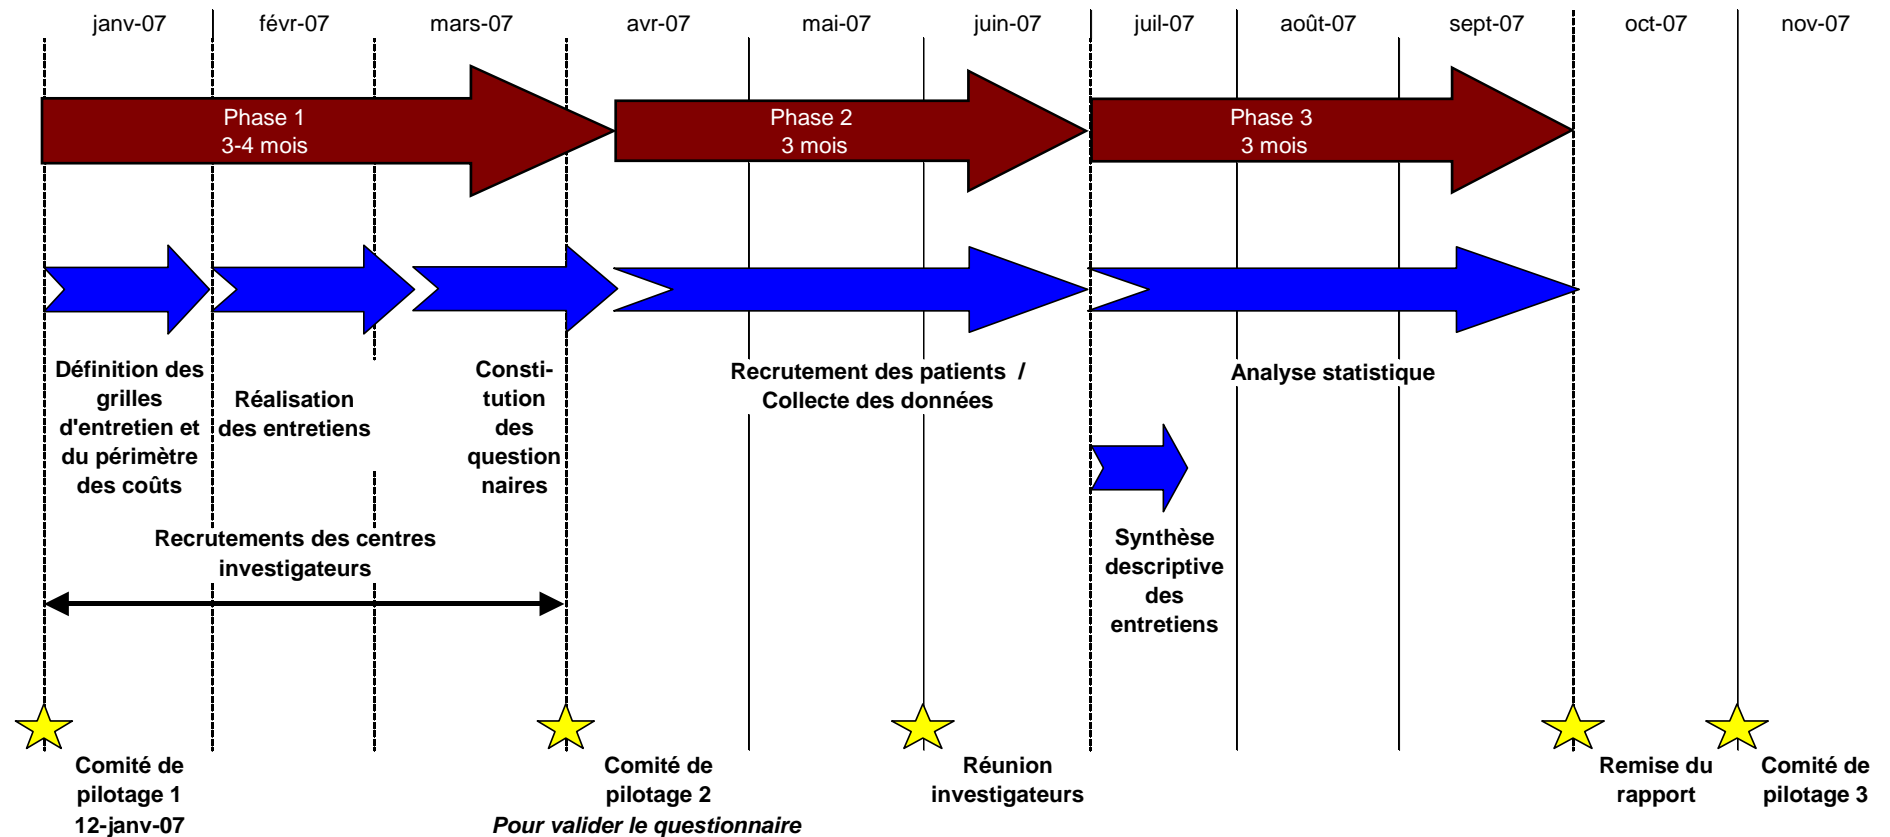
janv-07 févr-07 mars-07 avr-07 mai-07 juin-07 juil-07 août-07 sept-07 oct-07 nov-07

Phase 1
3-4 mois

Phase 2
3 mois

Phase 3
3 mois

Définition des grilles d'entretien et du périmètre des coûts

Réalisation des entretiens

Constitution des questionnaires

Recrutement des patients / Collecte des données

Analyse statistique

Synthèse descriptive des entretiens

Recrutements des centres investigateurs

Comité de pilotage 1
12-janv-07

Comité de pilotage 2
Pour valider le questionnaire

Réunion investigateurs

Remise du rapport

Comité de pilotage 3